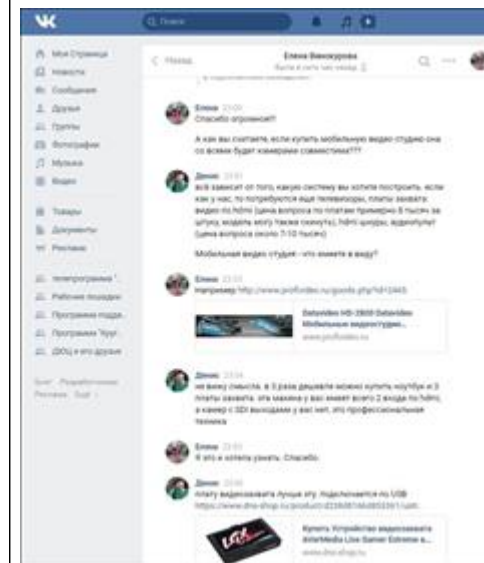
Поиск

Моя Страница
Новости
Сообщения
Друзья
Группы
Фотографии
Музыка
Видео

Товары
Документы
Реклама

телепрограмма "
Рабочие лошадки
Программа подде..
Программа "Кругл..
ДОЦ и его друзья

Блог Разработчикам
Реклама Ещё

< Назад
Елена Виноградова
Была в сети час назад

Елена 23:09
Спасибо огромное!!

А как вы считаете, если купить мобильную видео студию она со всеми будет камерами совместима???

Денис 23:11
всё зависит от того, какую систему вы хотите построить. если как у нас, то потребуются еще телевизоры, платы захвата видео по hdmi (цена вопроса по платам примерно 8 тысяч за штуку, модель могу также скинуть), hdmi шнуры, аудиопульт (цена вопроса около 7-10 тысяч)

Мобильная видео студия - что имеете в виду?

Елена 23:13
Например http://www.proflvideo.ru/goods.php?id=2465

Datavideo HS-2800 Datavideo Мобильные видеостудии...
www.proflvideo.ru

Денис 23:14
не вижу смысла, в 3 раза дешевле можно купить ноутбук и 3 платы захвата. эта машина у вас имеет всего 2 входа по hdmi, а камер с SDI выходами у вас нет. это профессиональная техника

Елена 23:15
Я это и хотела узнать. Спасибо.

Денис 23:16
Плату видеозахвата лучше эту. Подключается по USB
https://www.dns-shop.ru/product/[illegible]

Купить Устройство видеозахвата AVerMedia Live Gamer Extreme в...
www.dns-shop.ru